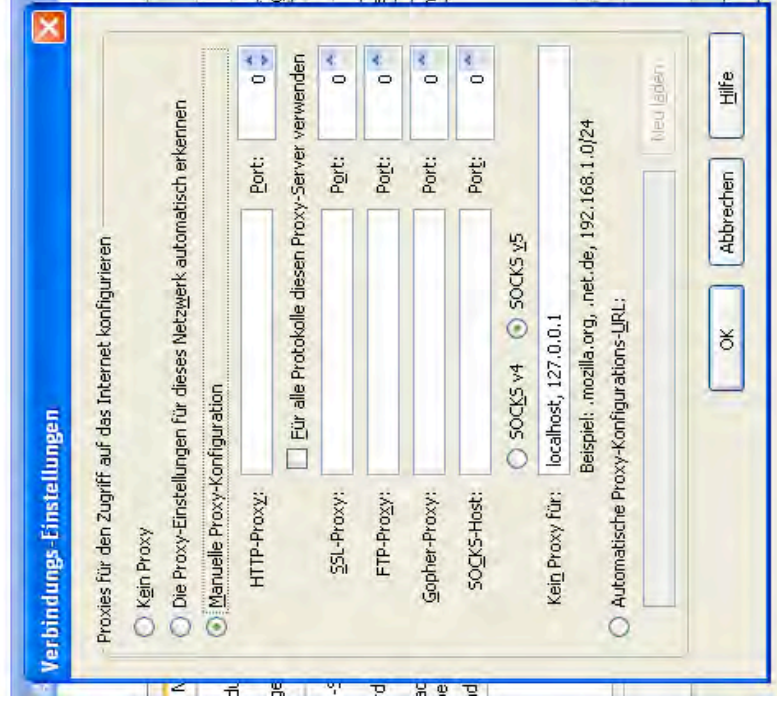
Verbindungs-Einstellungen

Proxies für den Zugriff auf das Internet konfigurieren

Kein Proxy

Die Proxy-Einstellungen für dieses Netzwerk automatisch erkennen

Manuelle Proxy-Konfiguration

HTTP-Proxy: Port: 0

Für alle Protokolle diesen Proxy-Server verwenden

SSL-Proxy: Port: 0

FTP-Proxy: Port: 0

Gopher-Proxy: Port: 0

SOCKS-Host: Port: 0

SOCKS v4 SOCKS v5

Kein Proxy für: localhost, 127.0.0.1

Beispiel: .mozilla.org, .net.de, 192.168.1.0/24

Automatische Proxy-Konfigurations-URL:

Neu laden

OK Abbrechen Hilfe